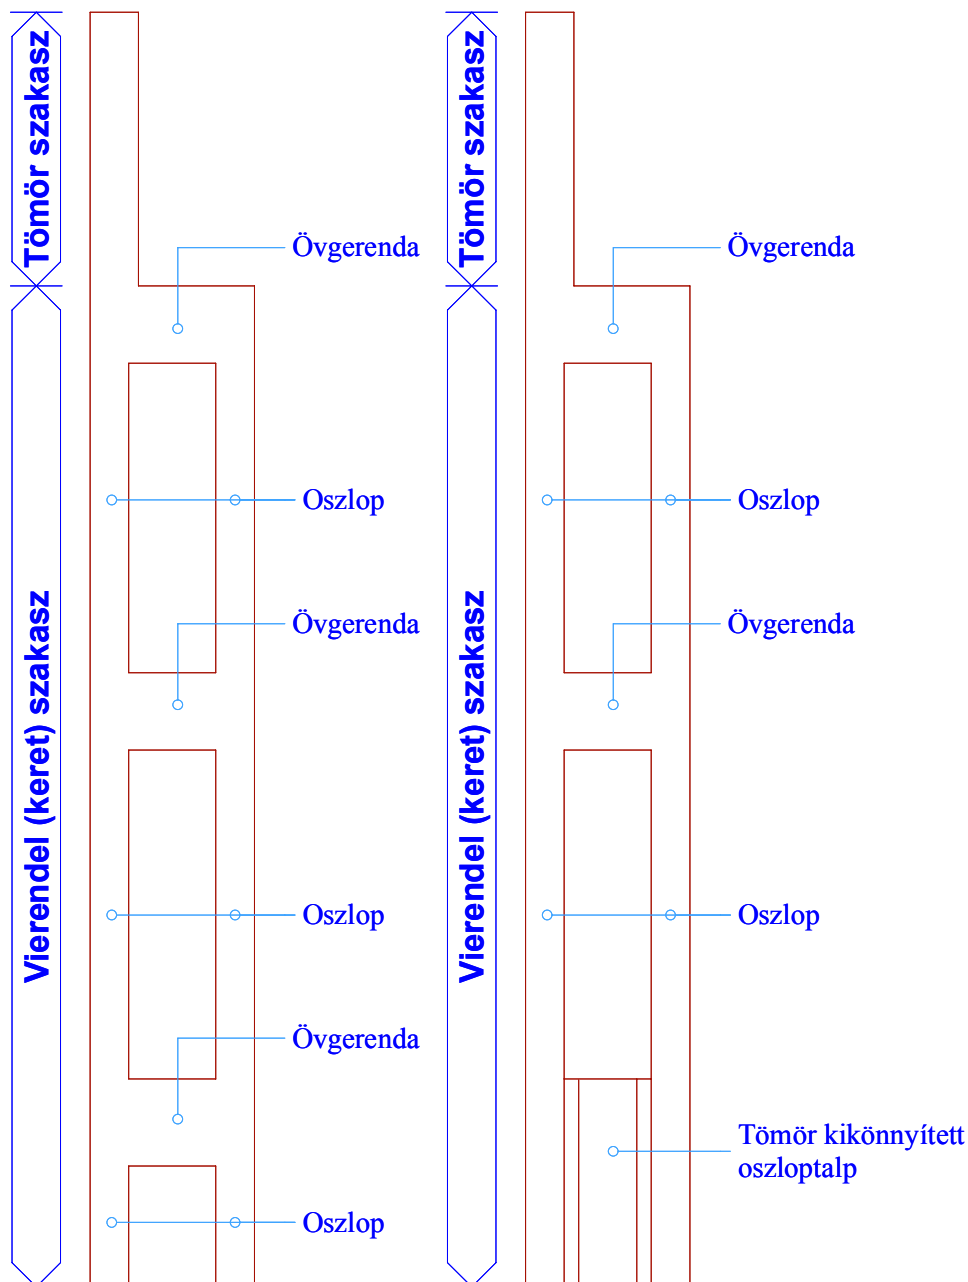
Tömör szakasz

Vierendel (keret) szakasz

Övgerenda

Oszlop

Övgerenda

Oszlop

Övgerenda

Oszlop

Tömör szakasz

Vierendel (keret) szakasz

Övgerenda

Oszlop

Övgerenda

Oszlop

Tömör kikönnyített oszloptalp